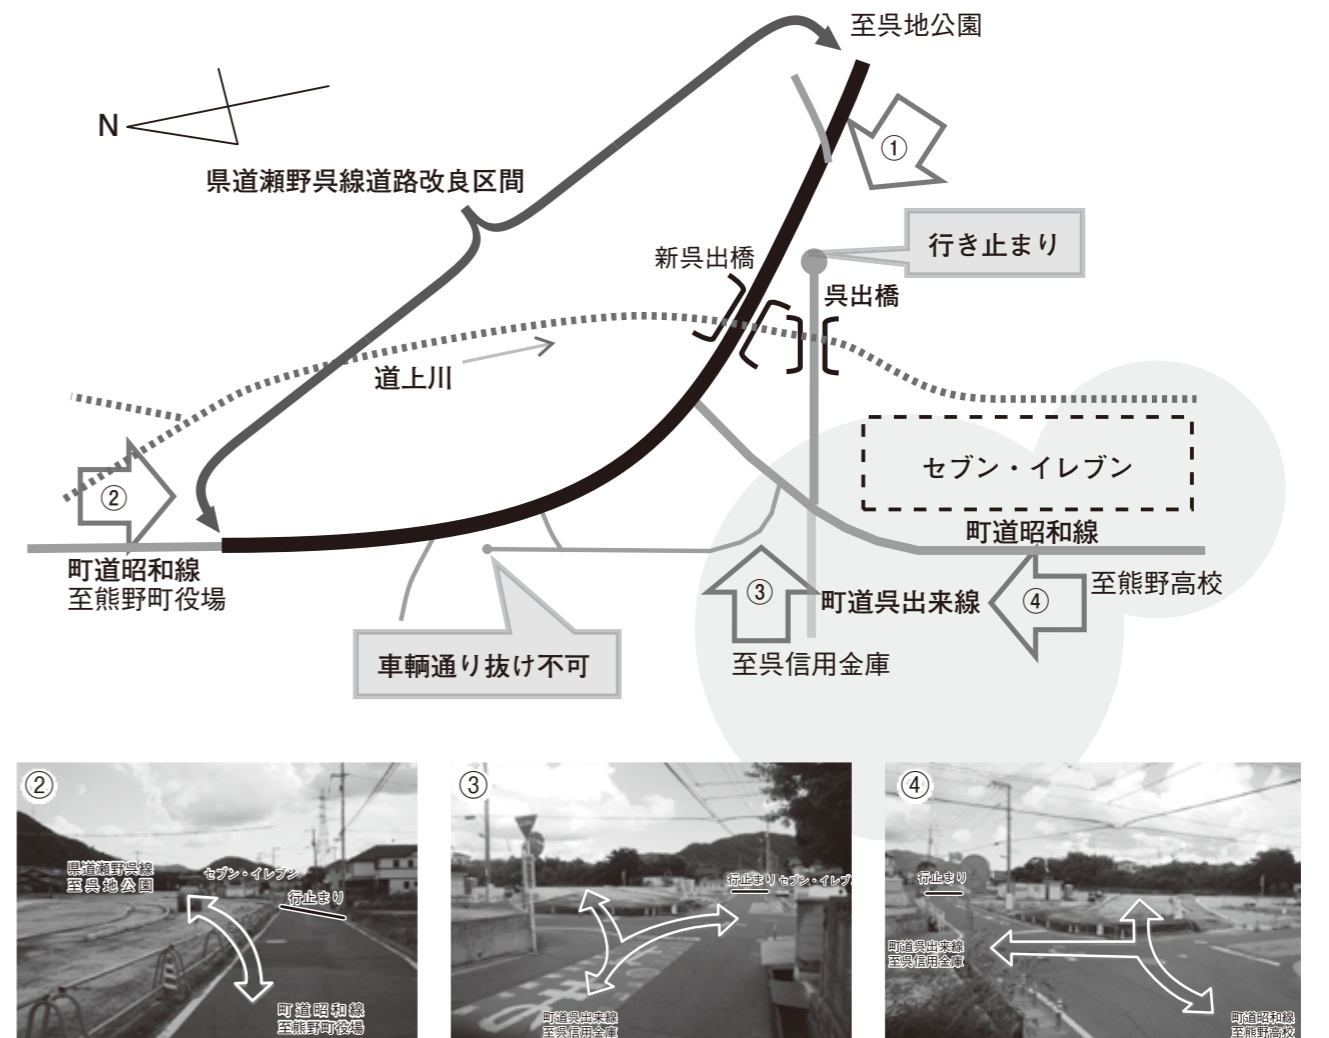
至呉地公園

N

①

県道瀬野呉線道路改良区間

行き止まり

新呉出橋

呉出橋

道上川

②

セブン・イレブン

町道昭和線

町道昭和線
至熊野町役場

③

町道呉出来線

④

至熊野高校

車輌通り抜け不可

至呉信用金庫

②

県道瀬野呉線
至呉地公園

セブン・イレブン

行止まり

町道昭和線
至熊野町役場

③

行止まり セブン・イレブ

町道呉出来線
至呉信用金庫

④

行止まり

町道呉出来線
至呉信用金庫

町道昭和線
至熊野高校